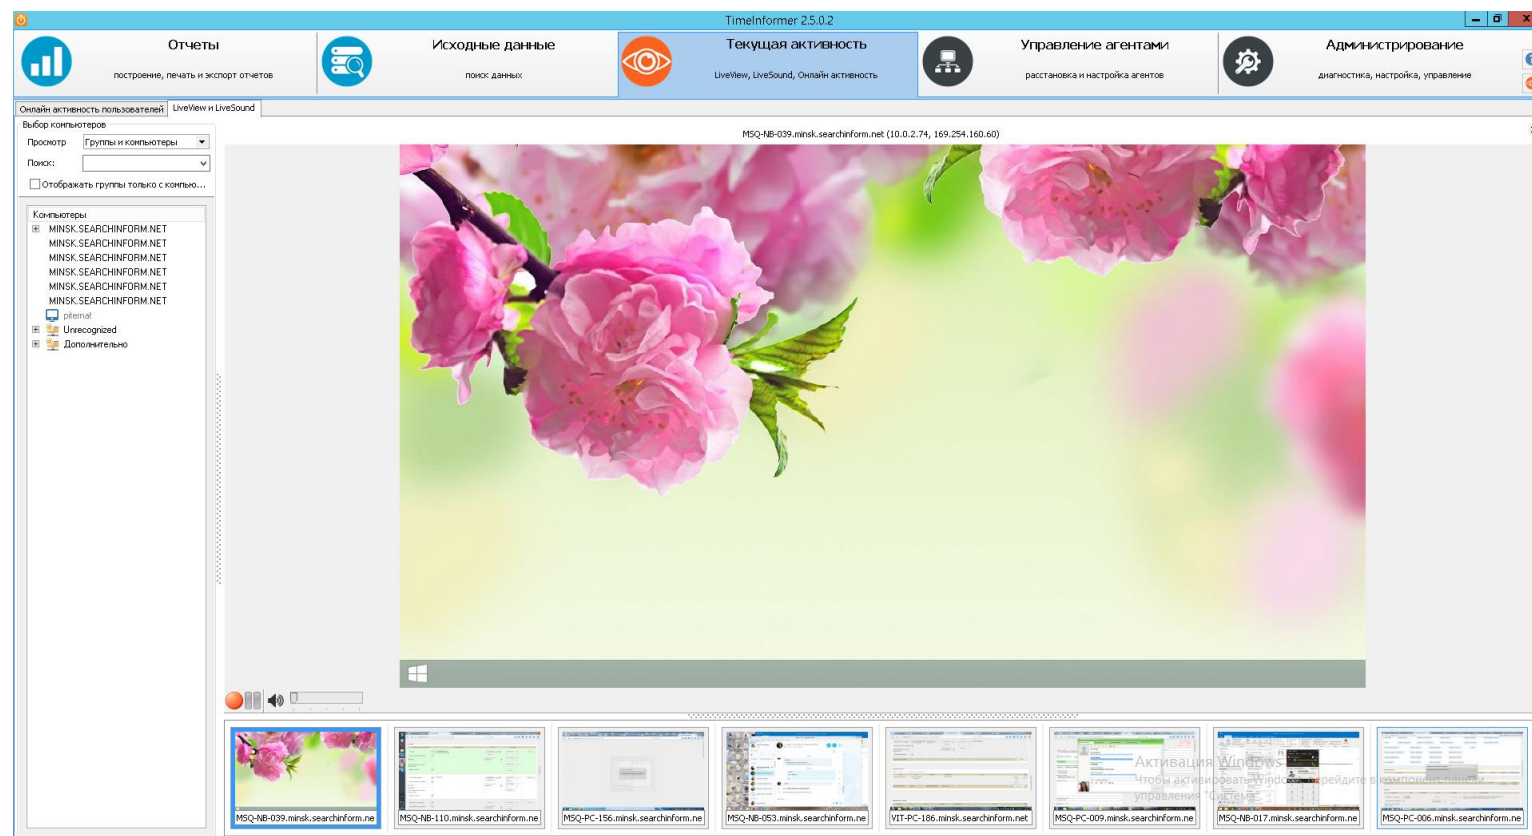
TimeInformer 2.5.0.2

Отчеты
построение, печать и экспорт отчетов

Исходные данные
поиск данных

Текущая активность
LiveView, LiveSound, Онлайн активность

Управление агентами
расстановка и настройка агентов

Администрирование
диагностика, настройка, управление

Онлайн активность пользователей
LiveView и LiveSound

Выбор компьютеров
Просмотр
Группы и компьютеры
Поиск:
Отображать группы только с компью...

Компьютеры
MINSK.SEARCHINFORM.NET
MINSK.SEARCHINFORM.NET
MINSK.SEARCHINFORM.NET
MINSK.SEARCHINFORM.NET
MINSK.SEARCHINFORM.NET
MINSK.SEARCHINFORM.NET
piternal
Unrecognized
Дополнительно

MSQ-NB-039.minsk.searchinform.net (10.0.2.74, 169.254.160.60)

MSQ-NB-039.minsk.searchinform.ne
MSQ-NB-110.minsk.searchinform.ne
MSQ-PC-156.minsk.searchinform.ne
MSQ-NB-053.minsk.searchinform.ne
VIT-PC-186.minsk.searchinform.net
MSQ-PC-009.minsk.searchinform.ne
MSQ-NB-017.minsk.searchinform.ne
MSQ-PC-006.minsk.searchinform.ne

Активация Windows
Чтобы активировать Windows, перейдите в компонент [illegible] управления "Система".